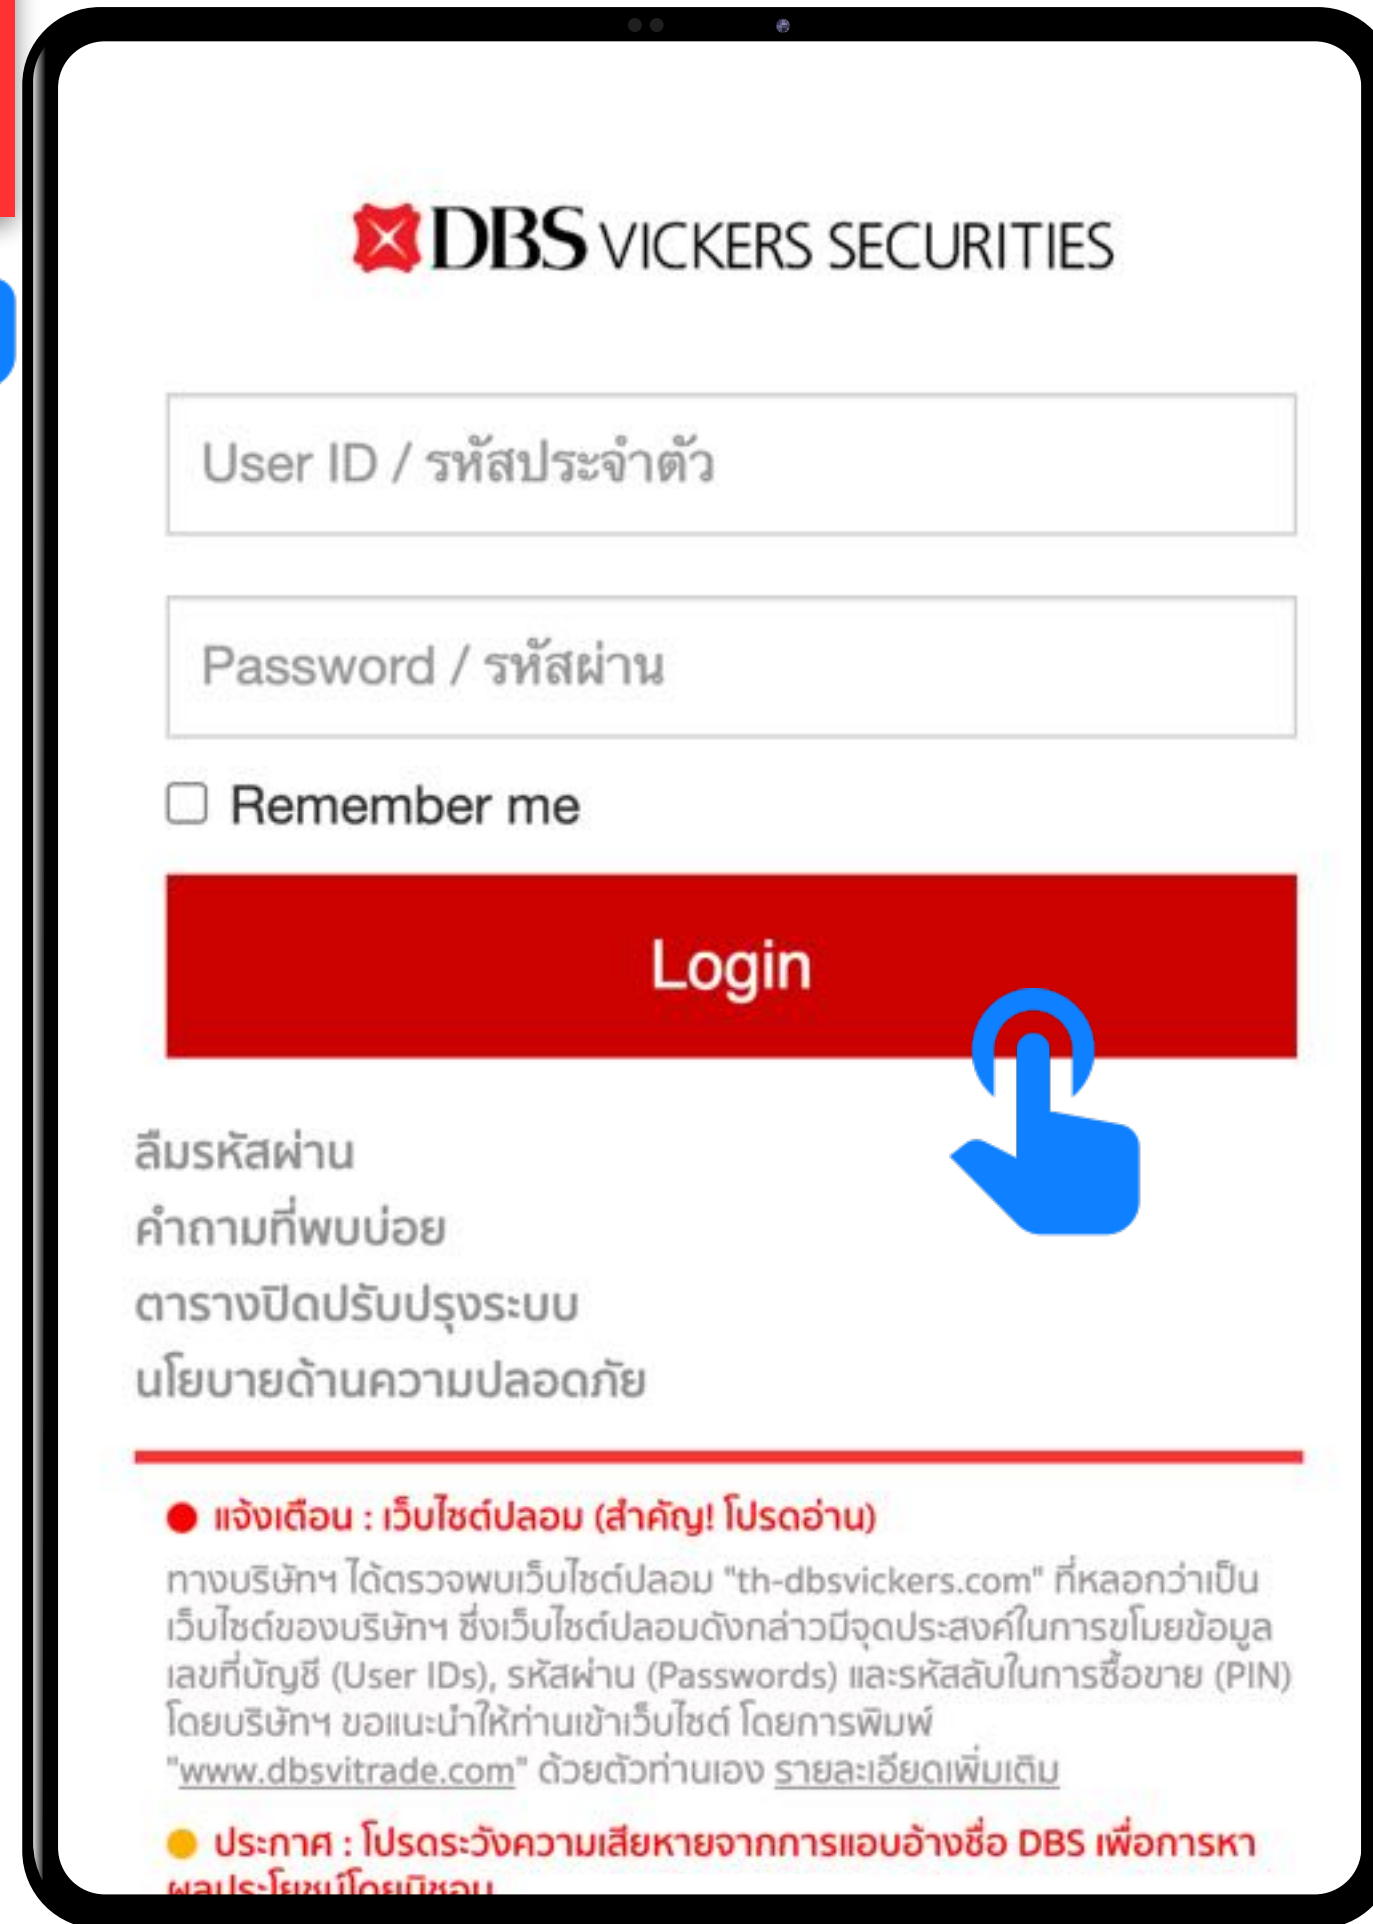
DBS VICKERS SECURITIES

User ID / รหัสประจำตัว

Password / รหัสผ่าน

Remember me

Login

ลืมรหัสผ่าน

คำถามที่พบบ่อย

ตารางปิดปรับปรุงระบบ

นโยบายด้านความปลอดภัย

แจ้งเตือน : เว็บไซต์ปลอม (สำคัญ! โปรดอ่าน)

ทางบริษัทฯ ได้ตรวจพบเว็บไซต์ปลอม "th-dbsvickers.com" ที่หลอกว่าเป็นเว็บไซต์ของบริษัทฯ ซึ่งเว็บไซต์ปลอมดังกล่าวมีจุดประสงค์ในการขโมยข้อมูลเลขที่บัญชี (User IDs), รหัสผ่าน (Passwords) และรหัสลับในการซื้อขาย (PIN) โดยบริษัทฯ ขอแนะนำให้ท่านเข้าเว็บไซต์ โดยการพิมพ์ "www.dbsvitrade.com" ด้วยตัวท่านเอง รายละเอียดเพิ่มเติม

ประกาศ : โปรดระวังความเสียหายจากการแอบอ้างชื่อ DBS เพื่อการหา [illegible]